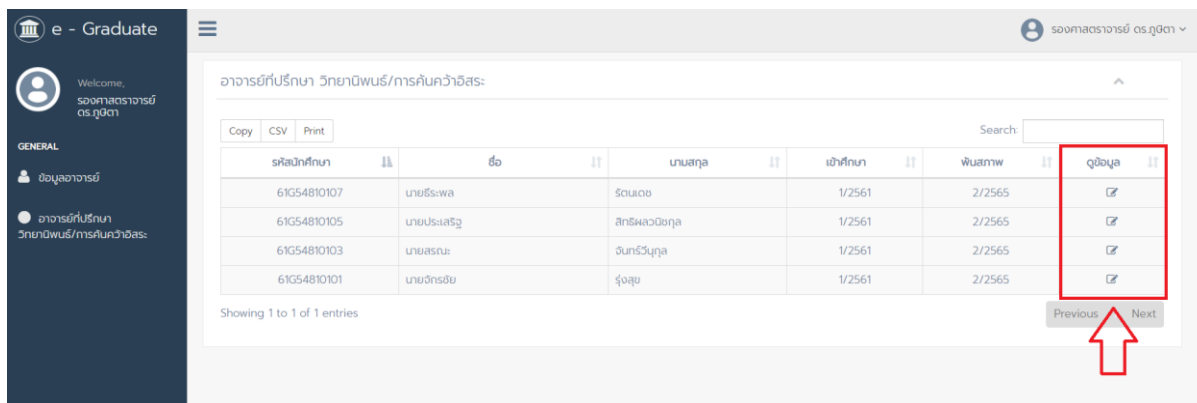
e - Graduate

Welcome,
รองศาสตราจารย์ ดร.ภูษิตา

GENERAL

ข้อมูลอาจารย์

อาจารย์ที่ปรึกษา วิทยานิพนธ์/การค้นคว้าอิสระ

รองศาสตราจารย์ ดร.ภูษิตา

อาจารย์ที่ปรึกษา วิทยานิพนธ์/การค้นคว้าอิสระ

Copy CSV Print

Search:

| รหัสนักศึกษา | ชื่อ | นามสกุล | เข้าศึกษา | พ้นสภาพ | ดูข้อมูล |
|---|---|---|---|---|---|
| 61G54810107 | นายธีระพล | รัตนเดช | 1/2561 | 2/2565 | |
| 61G54810105 | นายประเสริฐ | สิทธิผลวนิชกุล | 1/2561 | 2/2565 | |
| 61G54810103 | นายสรณะ | จันทร์วิบูลย์ | 1/2561 | 2/2565 | |
| 61G54810101 | นายจักรชัย | รุ่งสุข | 1/2561 | 2/2565 | |

Showing 1 to 1 of 1 entries

Previous Next